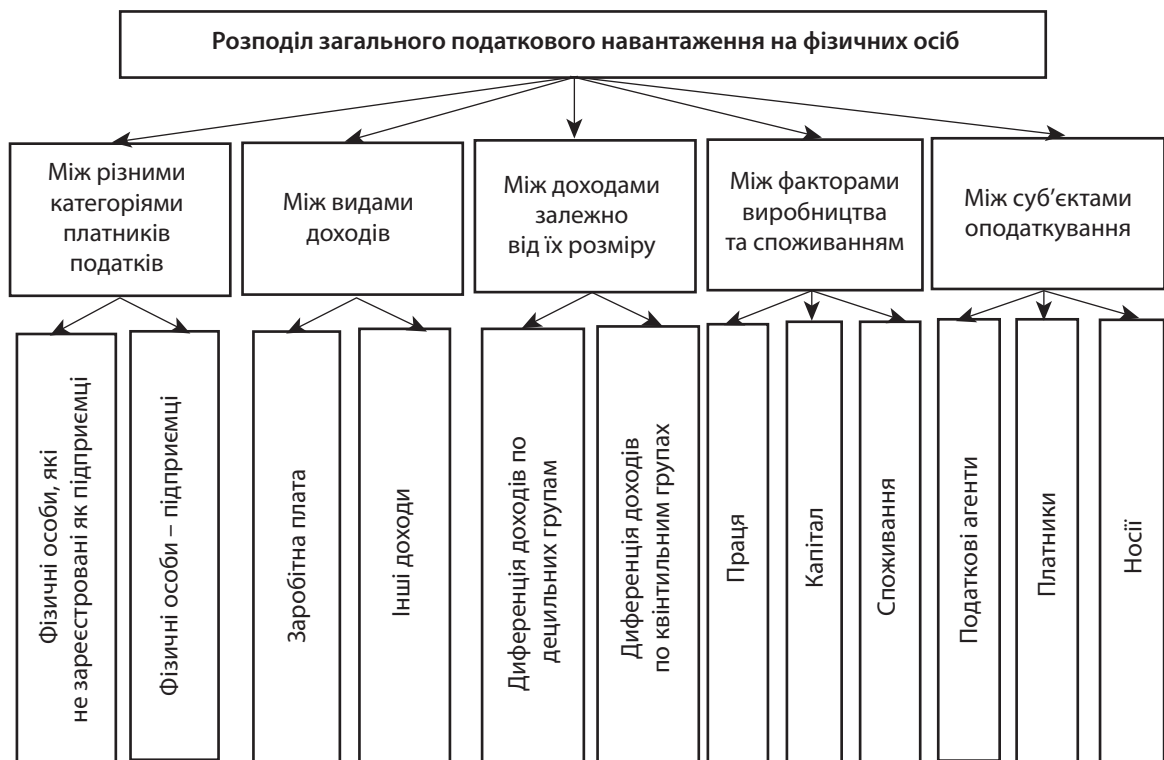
Розподіл загального податкового навантаження на фізичних осіб

Між різними категоріями платників податків

Між видами доходів

Між доходами залежно від їх розміру

Між факторами виробництва та споживанням

Між суб'єктами оподаткування

Фізичні особи, які не зареєстровані як підприємці

Фізичні особи – підприємці

Заробітна плата

Інші доходи

Диференція доходів по децильних групах

Диференція доходів по квінтильним групах

Праця

Капітал

Споживання

Податкові агенти

Платники

Носії